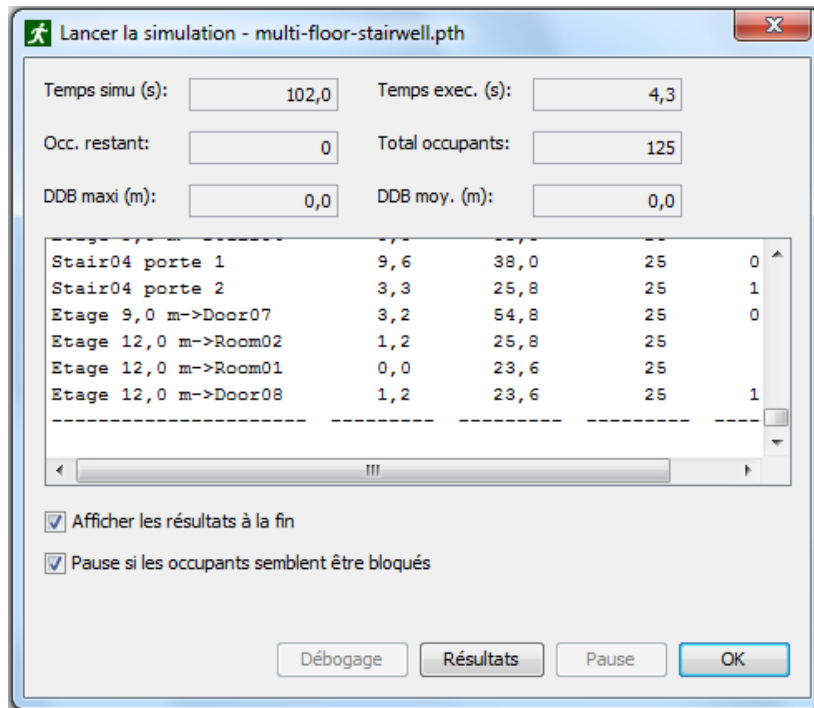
Lancer la simulation - multi-floor-stairwell.pth

Temps simu (s): 102,0
Temps exec. (s): 4,3
Occ. restant: 0
Total occupants: 125
DDB maxi (m): 0,0
DDB moy. (m): 0,0

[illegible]
| | | | | |
|---|---|---|---|---|
| Stair04 porte 1 | 9,6 | 38,0 | 25 | 0 |
| Stair04 porte 2 | 3,3 | 25,8 | 25 | 1 |
| Etage 9,0 m->Door07 | 3,2 | 54,8 | 25 | 0 |
| Etage 12,0 m->Room02 | 1,2 | 25,8 | 25 | |
| Etage 12,0 m->Room01 | 0,0 | 23,6 | 25 | |
| Etage 12,0 m->Door08 | 1,2 | 23,6 | 25 | 1 |

Afficher les résultats à la fin
Pause si les occupants semblent être bloqués

Débogage
Résultats
Pause
OK